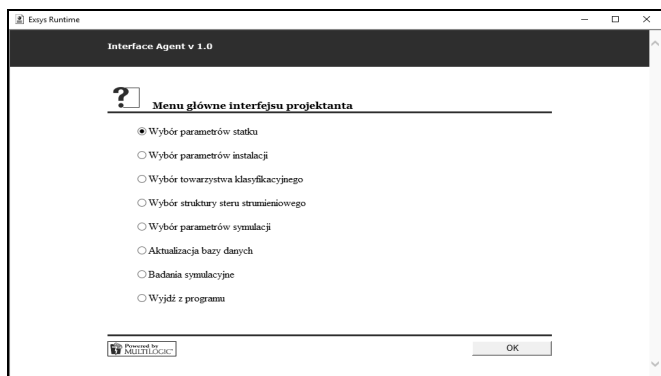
Exsys Runtime

Interface Agent v 1.0

?

Menu główne interfejsu projektanta

◉ Wybór parametrów statku

○ Wybór parametrów instalacji

○ Wybór towarzystwa klasyfikacyjnego

○ Wybór struktury steru strumieniowego

○ Wybór parametrów symulacji

○ Aktualizacja bazy danych

○ Badania symulacyjne

○ Wyjdź z programu

Powered by MULTILOGIC

OK